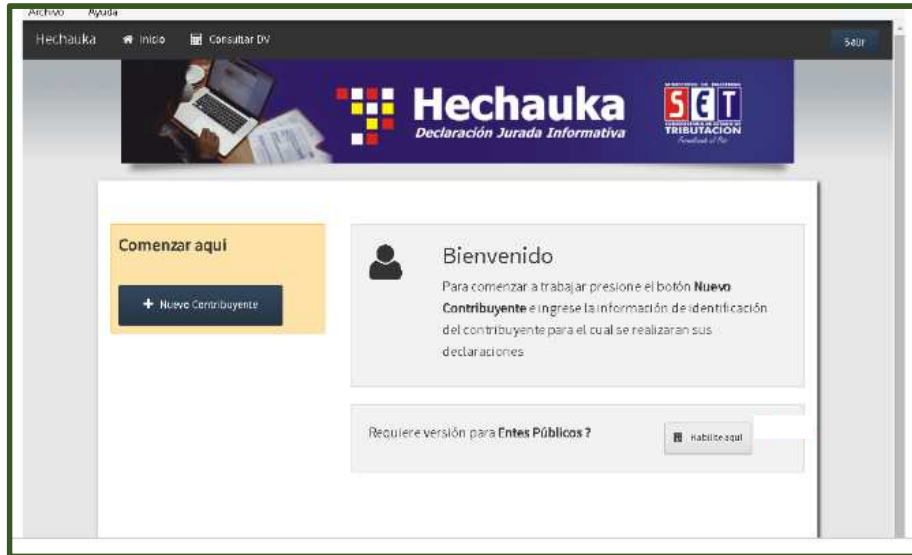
Archivo Ayuda

Hechauka Inicio Consultar DV Salir

Hechauka
Declaración Jurada Informativa

SET
TRIBUTACIÓN

Comenzar aquí

+ Nuevo Contribuyente

Bienvenido

Para comenzar a trabajar presione el botón **Nuevo Contribuyente** e ingrese la información de identificación del contribuyente para el cual se realizaran sus declaraciones

Requiere versión para **Entes Públicos ?**

Habilite aquí